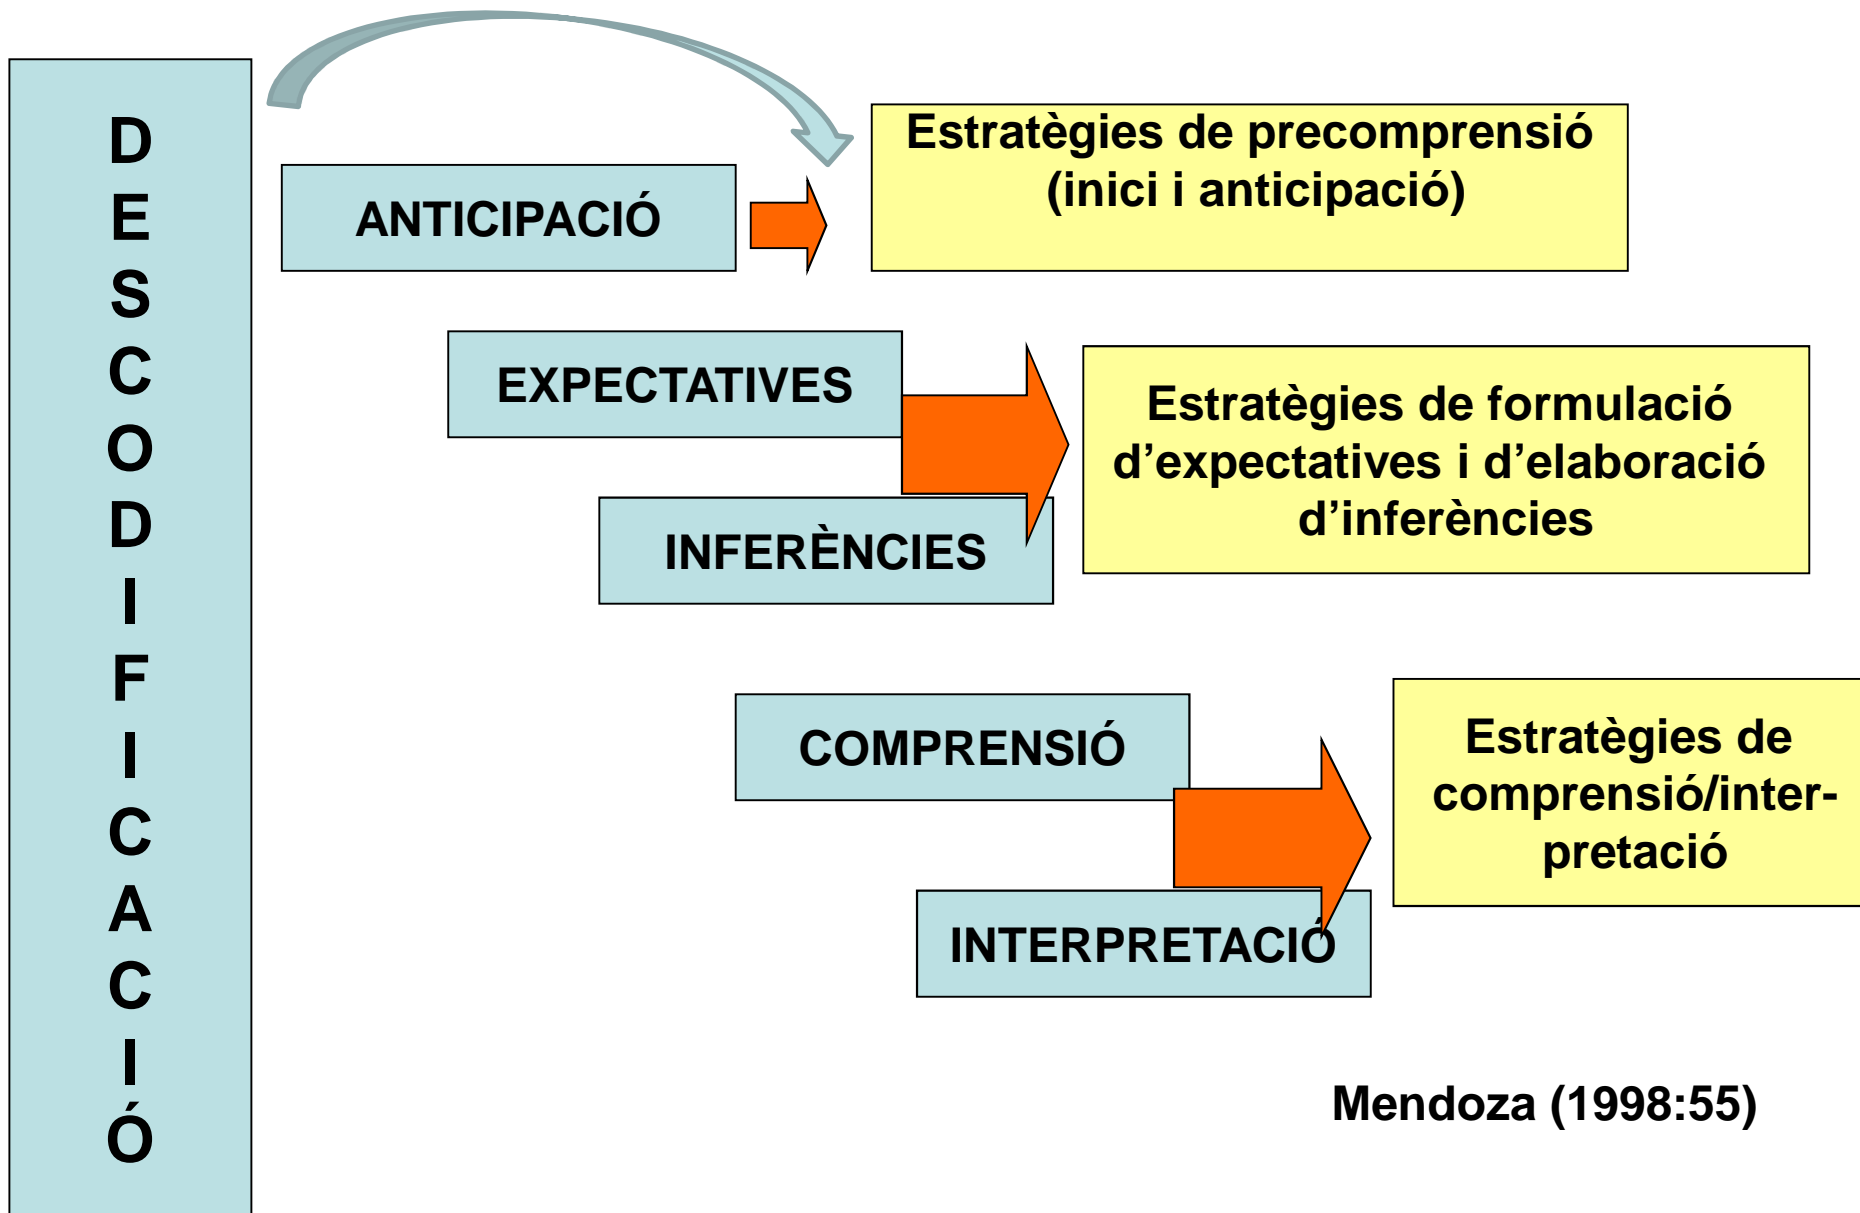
DESCODIFICACIÓ

ANTICIPACIÓ

Estratègies de precomprensió (inici i anticipació)

EXPECTATIVES

INFERÈNCIES

Estratègies de formulació d'expectatives i d'elaboració d'inferències

COMPRENSIÓ

INTERPRETACIÓ

Estratègies de comprensió/interpretació

Mendoza (1998:55)